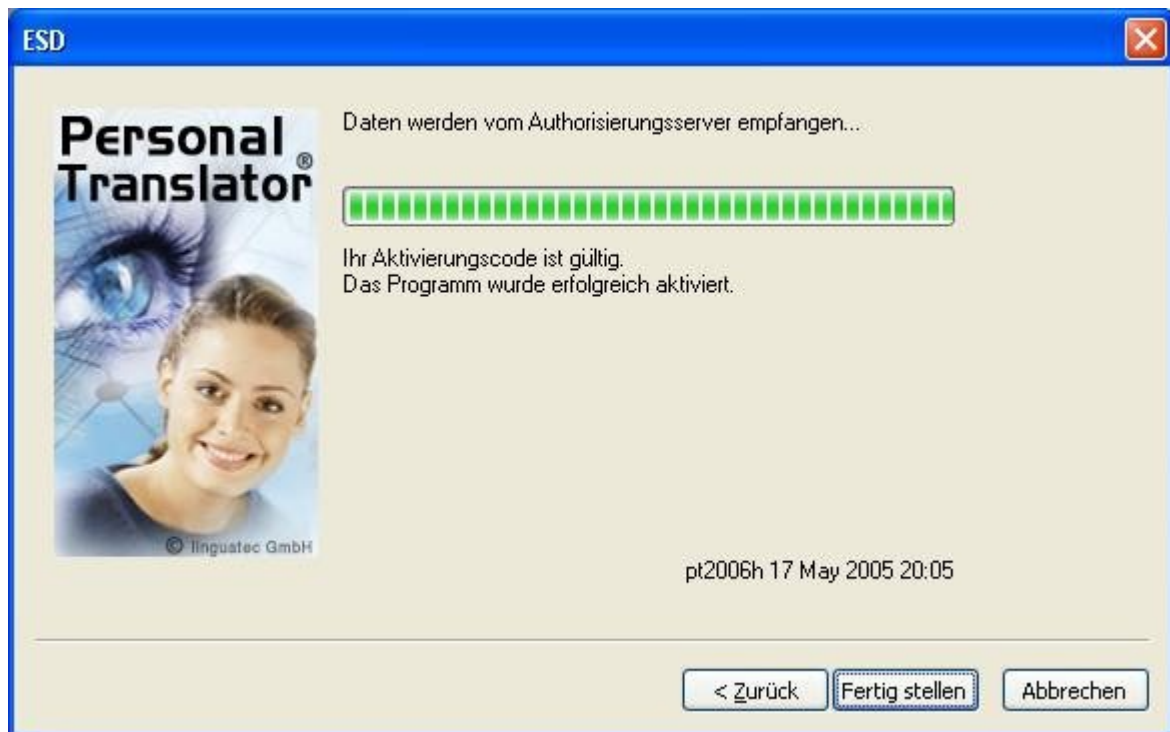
ESD

Personal® Translator

© linguatec GmbH

Daten werden vom Authorisierungsserver empfangen...

Ihr Aktivierungscode ist gültig.
Das Programm wurde erfolgreich aktiviert.

pt2006h 17 May 2005 20:05

< Zurück
Fertig stellen
Abbrechen